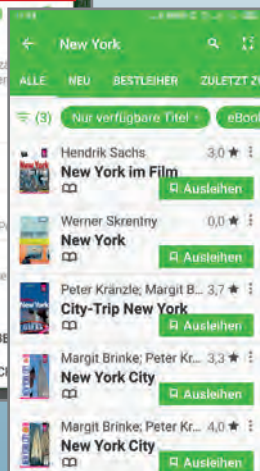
New York

ALLE NEU BESTLEIHER ZULETZT Z

(3) Nur verfügbare Titel eBoo

Hendrik Sachs 3,0 ★
New York im Film
Ausleihen

Werner Skrentny 0,0 ★
New York
Ausleihen

Peter Kränzle; Margit B... 3,7 ★
City-Trip New York
Ausleihen

Margit Brinke; Peter Kr... 3,3 ★
New York City
Ausleihen

Margit Brinke; Peter Kr... 4,0 ★
New York City
Ausleihen